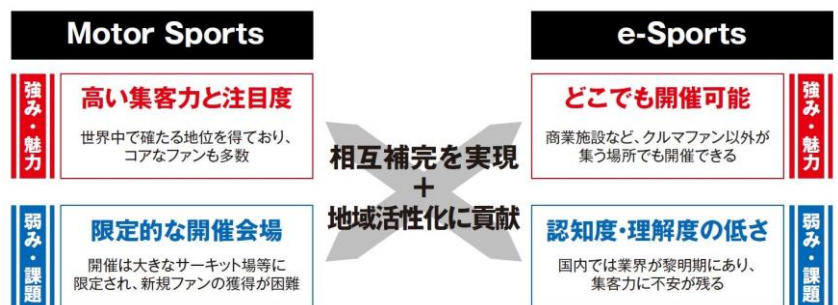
Motor Sports

強み・魅力

高い集客力と注目度

世界中で確たる地位を得ており、コアなファンも多数

弱み・課題

限定的な開催会場

開催は大きなサーキット場等に限定され、新規ファンの獲得が困難

相互補完を実現
＋
地域活性化に貢献

e-Sports

どこでも開催可能

商業施設など、クルマファン以外が集う場所でも開催できる

強み・魅力

認知度・理解度の低さ

国内では業界が黎明期にあり、集客力に不安が残る

弱み・課題